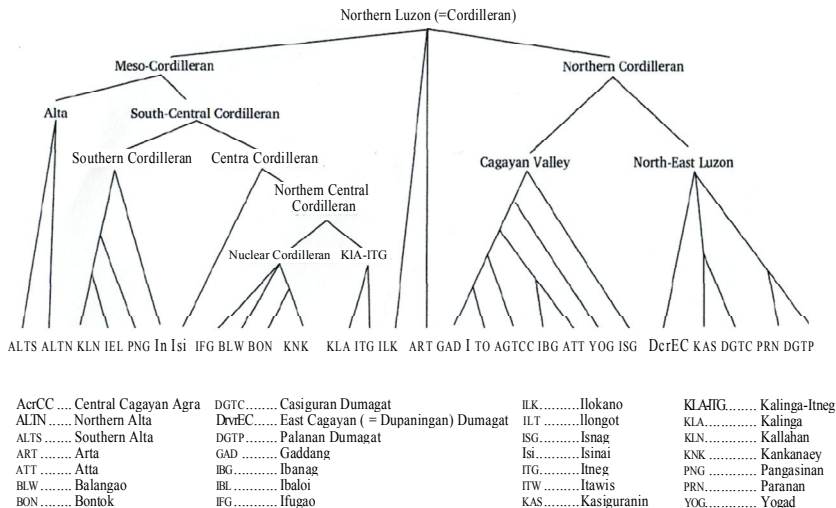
Northern Luzon (=Cordilleran)

Meso-Cordilleran

Northern Cordilleran

Alta

South-Central Cordilleran

Southern Cordilleran

Centra Cordilleran

Northem Central Cordilleran

Nuclear Cordilleran

KIA-ITG

Cagayan Valley

North-East Luzon

ALTS ALTN KLN IEL PNG In Isi IFG BLW BON KNK KLA ITG ILK ART GAD I TO AGTCC IBG ATT YOG ISG DcrEC KAS DGTC PRN DGTP

AcrCC .... Central Cagayan Agra
ALTN ...... Northern Alta
ALTS ....... Southern Alta
ART ........ Arta
ATT ........ Atta
BLW ....... Balangao
BON ........ Bontok

DGTC........ Casiguran Dumagat
DrvtEC........ East Cagayan ( = Dupaningan) Dumagat
DGTP........ Palanan Dumagat
GAD ......... Gaddang
IBG.......... Ibanag
IBL .......... Ibaloi
IFG........... Ifugao

ILK..........Ilokano
ILT .......... llongot
ISG..........Isnag
Isi............Isinai
ITG..........Itneg
ITW ..........Itawis
KAS.........Kasiguranin

KLA-ITG........ Kalinga-Itneg
KLA............. Kalinga
KLN............. Kallahan
KNK ............ Kankanaey
PNG ............ Pangasinan
PRN............. Paranan
YOG............. Yogad